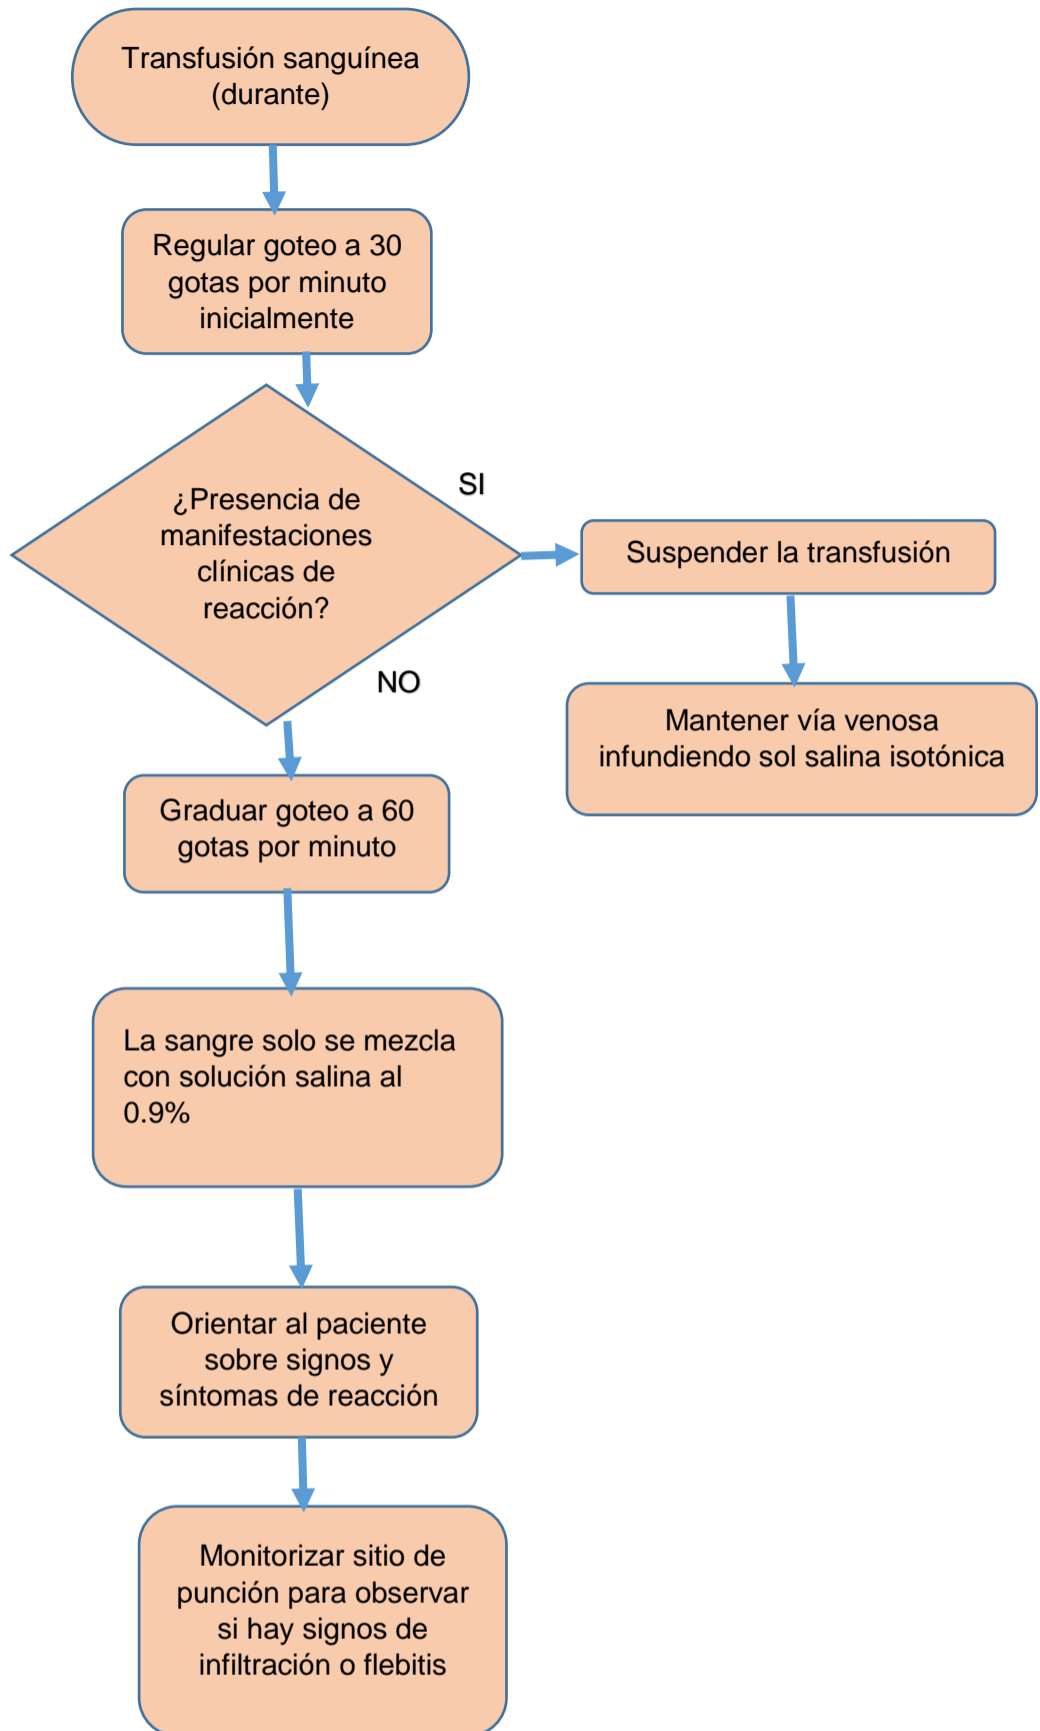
Transfusión sanguínea (durante)

Regular goteo a 30 gotas por minuto inicialmente

¿Presencia de manifestaciones clínicas de reacción?

SI

Suspender la transfusión

Mantener vía venosa infundiendo sol salina isotónica

NO

Graduar goteo a 60 gotas por minuto

La sangre solo se mezcla con solución salina al 0.9%

Orientar al paciente sobre signos y síntomas de reacción

Monitorizar sitio de punción para observar si hay signos de infiltración o flebitis